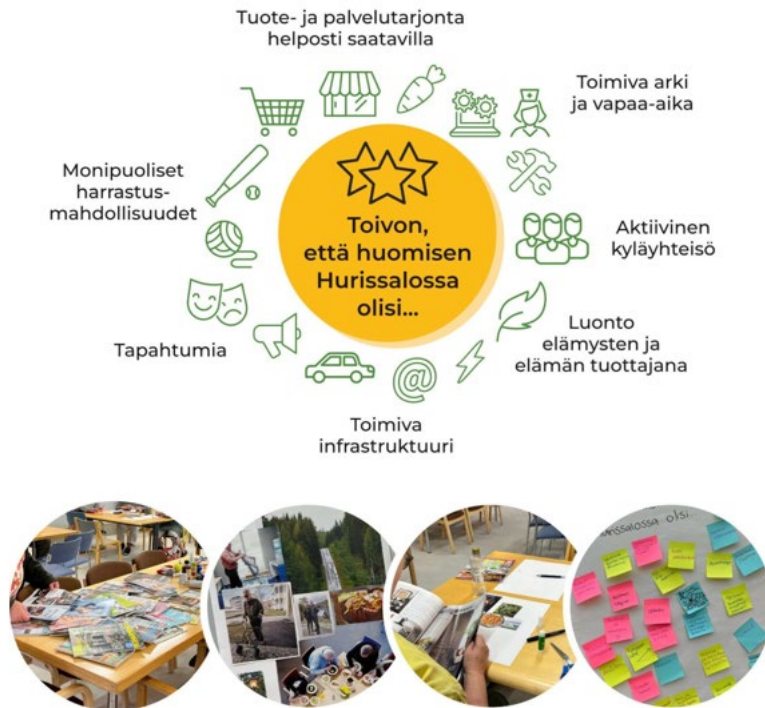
Tuote- ja palvelutarjonta helposti saatavilla

Toimiva arki ja vapaa-aika

Monipuoliset harrastus-mahdollisuudet

Toivon, että huomisen Hurissalossa olisi...

Aktiivinen kyläyhteisö

Luonto elämysten ja elämän tuottajana

Tapahtumia

Toimiva infrastruktuuri

...ssalossa olisi...